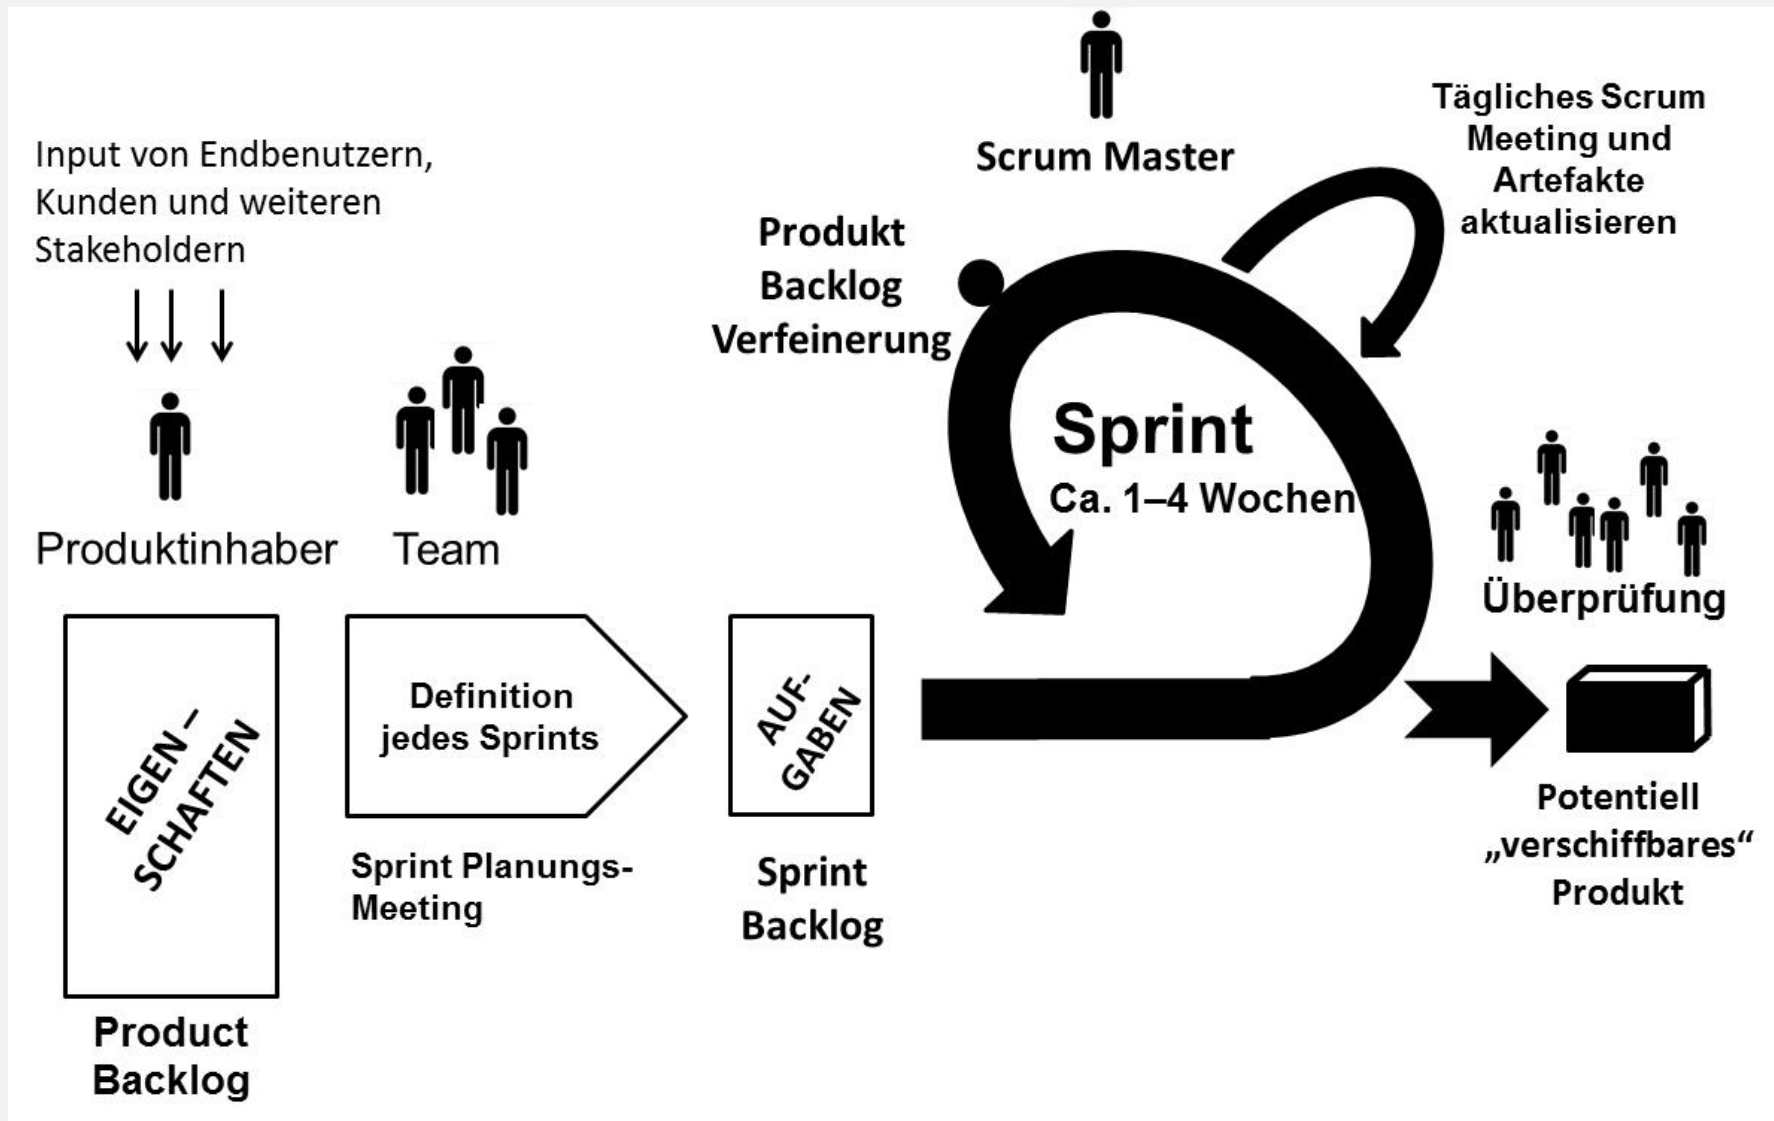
Input von Endbenutzern, Kunden und weiteren Stakeholdern

Produktinhaber

Team

Scrum Master

Tägliches Scrum Meeting und Artefakte aktualisieren

Produkt Backlog Verfeinerung

Sprint
Ca. 1–4 Wochen

Überprüfung

EIGEN – SCHAFTEN

Product Backlog

Definition jedes Sprints

Sprint Planungs-Meeting

AUF-GABEN

Sprint Backlog

Potentiell „verschiffbares“ Produkt